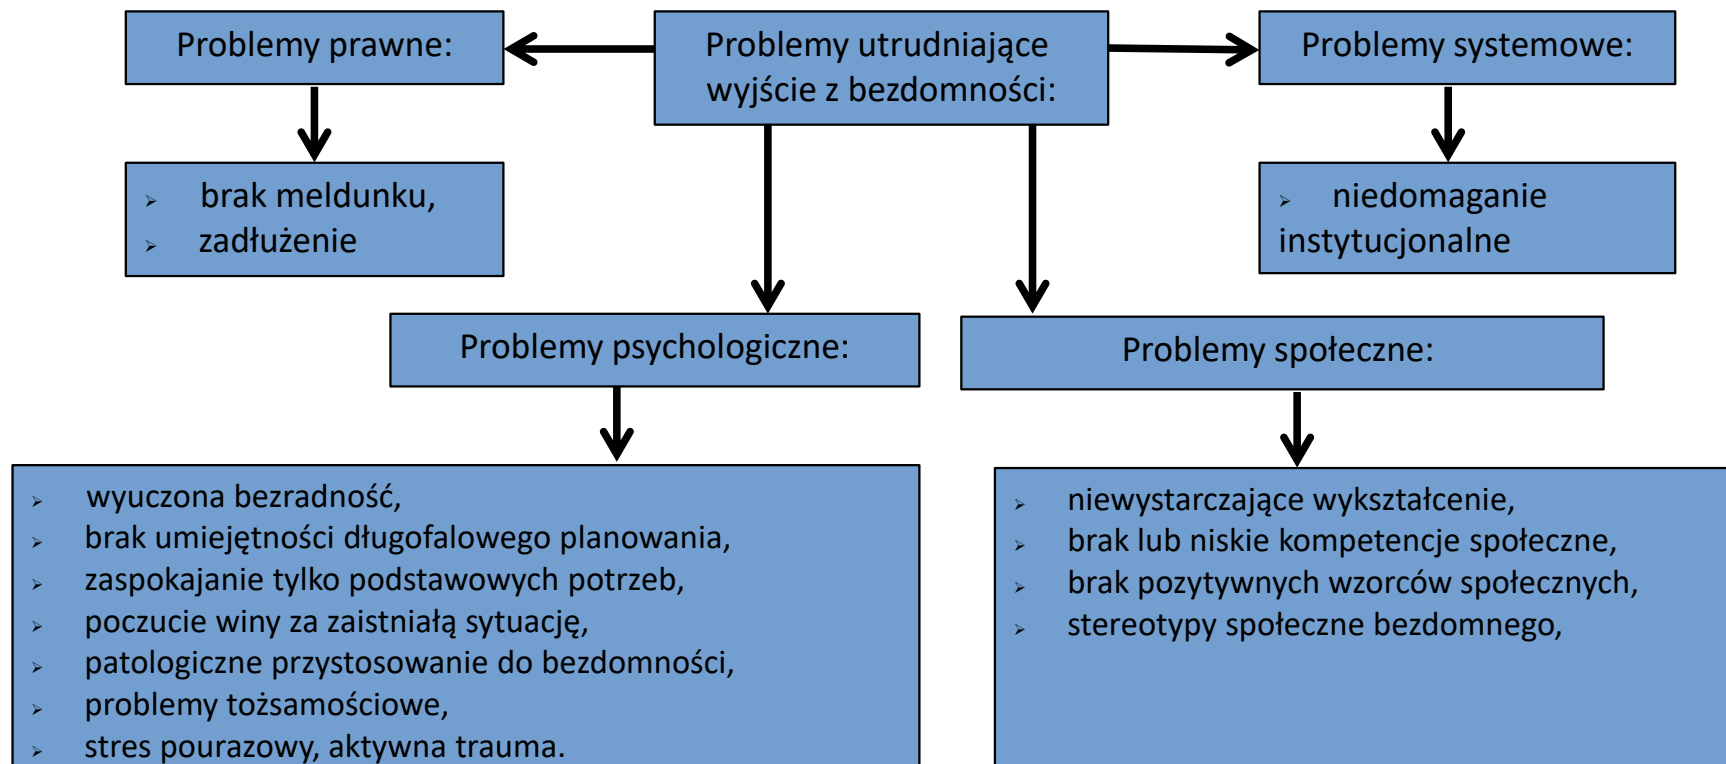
Problemy utrudniające wyjście z bezdomności:

Problemy prawne:

- brak meldunku,
- zadłużenie

Problemy systemowe:

- niedomaganie instytucjonalne

Problemy psychologiczne:

- wyuczona bezradność,
- brak umiejętności długofalowego planowania,
- zaspokajanie tylko podstawowych potrzeb,
- poczucie winy za zaistniałą sytuację,
- patologiczne przystosowanie do bezdomności,
- problemy tożsamościowe,
- stres pourazowy, aktywna trauma.

Problemy społeczne:

- niewystarczające wykształcenie,
- brak lub niskie kompetencje społeczne,
- brak pozytywnych wzorców społecznych,
- stereotypy społeczne bezdomnego,